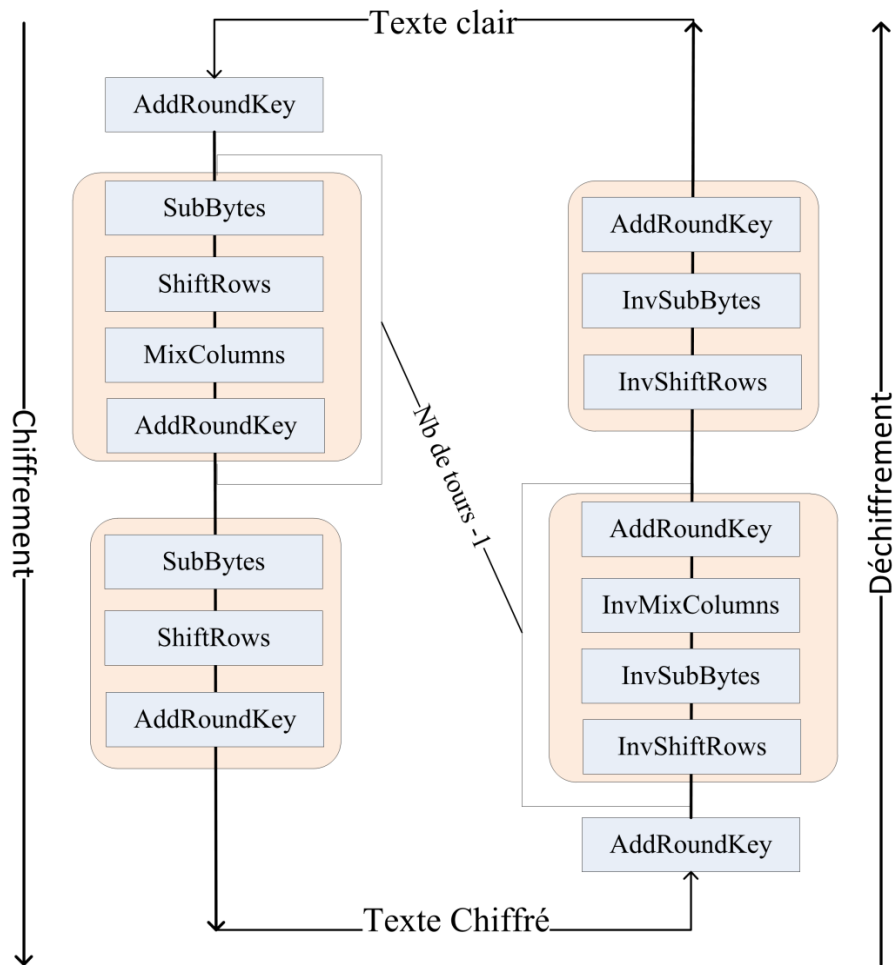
Texte clair

Chiffrement

AddRoundKey

SubBytes

ShiftRows

MixColumns

AddRoundKey

SubBytes

ShiftRows

AddRoundKey

Nb de tours -1

AddRoundKey

InvSubBytes

InvShiftRows

AddRoundKey

InvMixColumns

InvSubBytes

InvShiftRows

AddRoundKey

Déchiffrement

Texte Chiffré